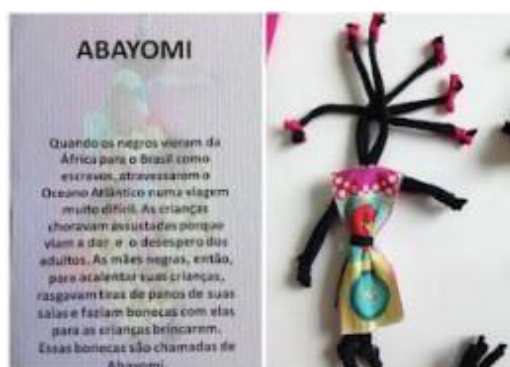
ABAYOMI

Quando os negros vieram da África para o Brasil como escravos, atravessaram o Oceano Atlântico numa viagem muito difícil. As crianças choravam assustadas porque viam a dor e o desespero dos adultos. As mães negras, então, para acalentar suas crianças, rasgavam tiras de panos de suas saias e faziam bonecas com elas para as crianças brincarem. Essas bonecas são chamadas de Abayomi.